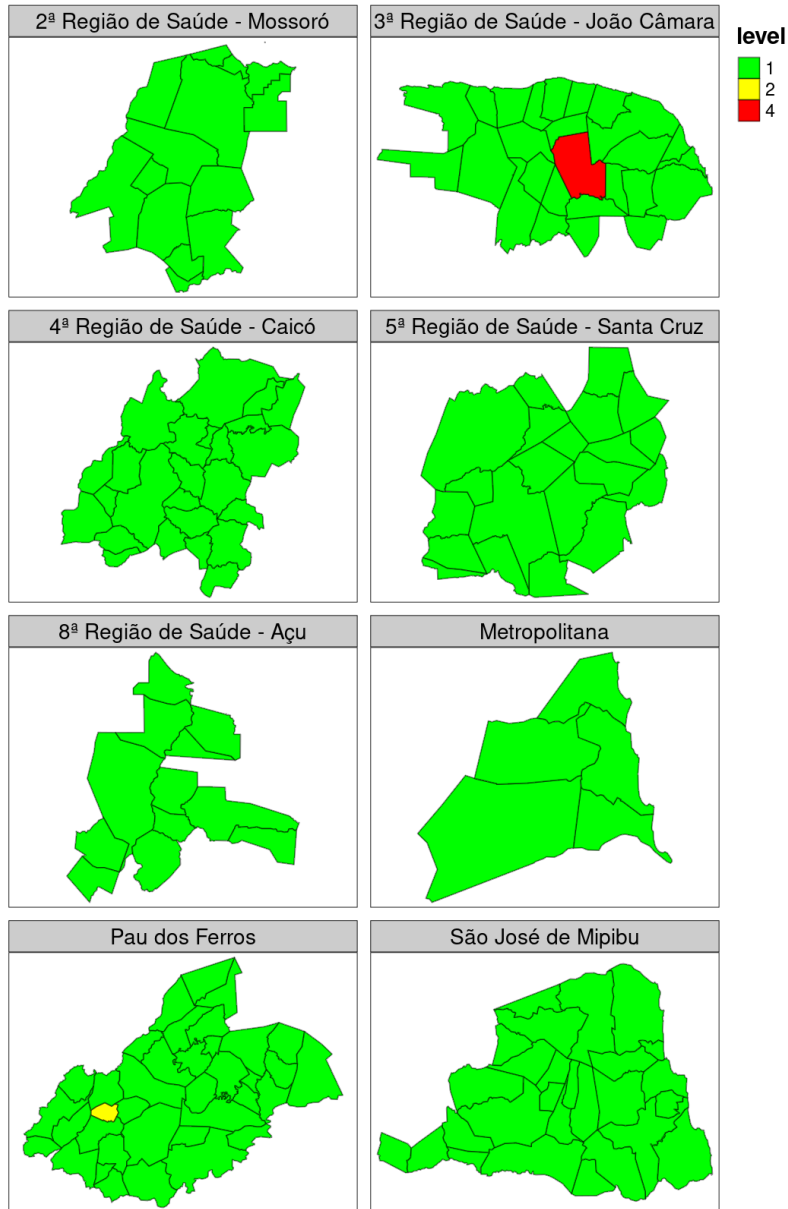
2ª Região de Saúde - Mossoró

3ª Região de Saúde - João Câmara

level
1
2
4

4ª Região de Saúde - Caicó

5ª Região de Saúde - Santa Cruz

8ª Região de Saúde - Açu

Metropolitana

Pau dos Ferros

São José de Mipibu